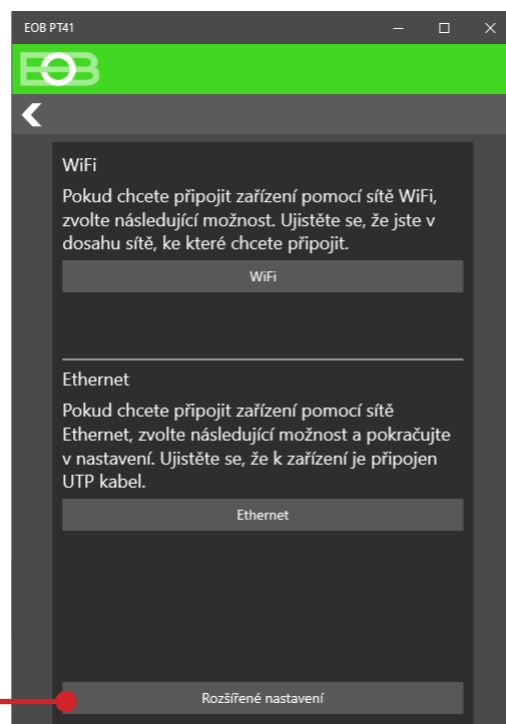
EOB PT41

EOB

WiFi

Pokud chcete připojit zařízení pomocí sítě WiFi, zvolte následující možnost. Ujistěte se, že jste v dosahu sítě, ke které chcete připojit.

WiFi

Ethernet

Pokud chcete připojit zařízení pomocí sítě Ethernet, zvolte následující možnost a pokračujte v nastavení. Ujistěte se, že k zařízení je připojen UTP kabel.

Ethernet

Rozšířené nastavení